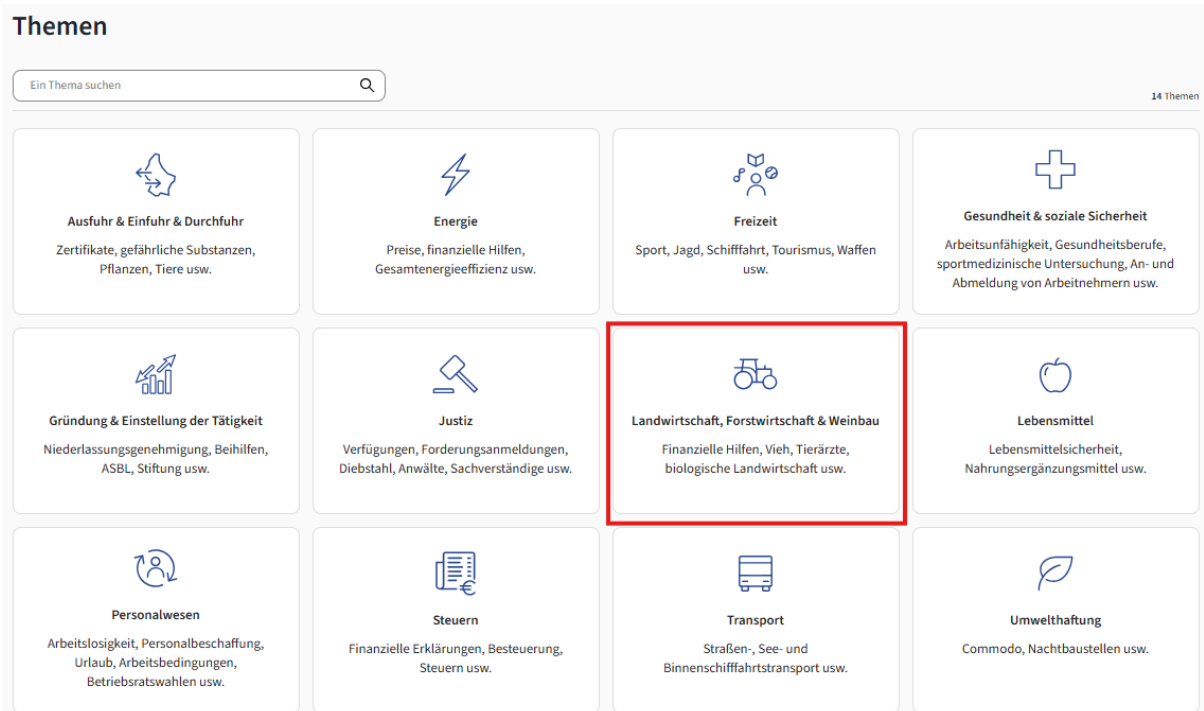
Themen

Ein Thema suchen

14 Themen

Ausfuhr & Einfuhr & Durchfuhr
Zertifikate, gefährliche Substanzen, Pflanzen, Tiere usw.

Energie
Preise, finanzielle Hilfen, Gesamtenergieeffizienz usw.

Freizeit
Sport, Jagd, Schifffahrt, Tourismus, Waffen usw.

Gesundheit & soziale Sicherheit
Arbeitsunfähigkeit, Gesundheitsberufe, sportmedizinische Untersuchung, An- und Abmeldung von Arbeitnehmern usw.

Gründung & Einstellung der Tätigkeit
Niederlassungsgenehmigung, Beihilfen, ASBL, Stiftung usw.

Justiz
Verfügungen, Forderungsanmeldungen, Diebstahl, Anwälte, Sachverständige usw.

Landwirtschaft, Forstwirtschaft & Weinbau
Finanzielle Hilfen, Vieh, Tierärzte, biologische Landwirtschaft usw.

Lebensmittel
Lebensmittelsicherheit, Nahrungsergänzungsmittel usw.

Personalwesen
Arbeitslosigkeit, Personalbeschaffung, Urlaub, Arbeitsbedingungen, Betriebsratswahlen usw.

Steuern
Finanzielle Erklärungen, Besteuerung, Steuern usw.

Transport
Straßen-, See- und Binnenschifffahrtstransport usw.

Umwelthaftung
Commodo, Nachtbaustellen usw.